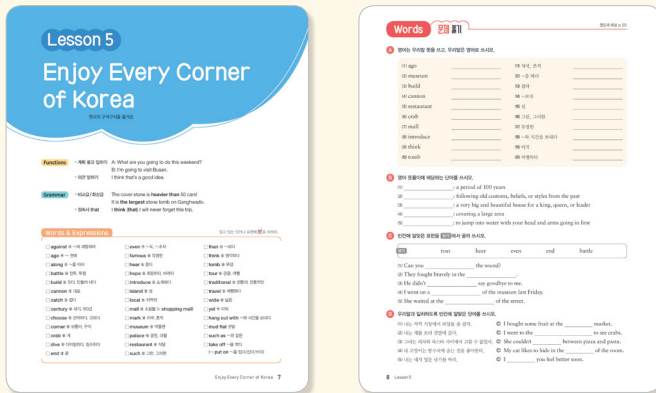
Lesson 5

Enjoy Every Corner of Korea

한국의 구석구석을 즐겨요

Functions
• 계획 묻고 답하기 A: What are you going to do this weekend?
B: I'm going to visit Busan.
• 의견 말하기 I think that's a good idea.

Grammar
• 비교급 / 최상급 The cover stone is heavier than 50 cars!
It is the largest stone tomb on Ganghwado.
• 접속사 that I think (that) I will never forget this trip.

Words & Expressions

□ against ⊕ ~에 대항하여
□ ago ⊕ ~ 전에
□ along ⊕ ~을 따라
□ battle ⊕ 전투, 투쟁
□ build ⊕ 짓다, 건설하다
□ cannon ⊕ 대포
□ catch ⊕ 잡다
□ century ⊕ 세기, 100년
□ choose ⊕ 선택하다, 고르다
□ corner ⊕ 모퉁이, 구석
□ crab ⊕ 게
□ dive ⊕ 다이빙하다, 잠수하다
□ such ⊕ 꿈
□ even ⊕ ~도, ~조차
□ famous ⊕ 유명한
□ hear ⊕ 듣다
□ hope ⊕ 희망하다, 바라다
□ introduce ⊕ 소개하다
□ island ⊕ 섬
□ local ⊕ 지역의
□ mall ⊕ 쇼핑몰 (= shopping mall)
□ mark ⊕ 자국, 흔적
□ museum ⊕ 박물관
□ palace ⊕ 궁전, 대궐
□ restaurant ⊕ 식당
□ such ⊕ 그런, 그러한
□ than ⊕ ~보다
□ think ⊕ 생각하다
□ tomb ⊕ 무덤
□ tour ⊕ 관광, 여행
□ traditional ⊕ 전통의, 전통적인
□ travel ⊕ 여행하다
□ wide ⊕ 넓은
□ yet ⊕ 아직
□ hang out with ~와 시간을 보내다
□ must ⊕ 멋진
□ such as ~와 같은
□ take off ~을 벗다
↔ put on ~을 입다(신다/쓰다)

Enjoy Every Corner of Korea 7

Words 문제 풀기

A 영어는 우리말 뜻을 쓰고, 우리말은 영어로 쓰시오.

(1) ago
(2) museum
(3) build
(4) cannon
(5) restaurant
(6) crab
(7) mall
(8) introduce
(9) think
(10) trash
(11) 대포, 총기
(12) ~을 따라
(13) 끝에
(14) ~보다
(15) 섬
(16) 그런, 그러한
(17) 유명한
(18) ~와 시간을 보내다
(19) 여기
(20) 여행하다

B 영어 뜻풀이에 해당하는 단어를 쓰시오.

(1) ______________ : a period of 100 years
(2) ______________ : following old customs, beliefs, or styles from the past
(3) ______________ : a very big and beautiful house for a king, queen, or leader
(4) ______________ : counting a large area
(5) ______________ : to jump into water with your head and arms going in first

C 빈칸에 알맞은 표현을 [보기]에서 골라 쓰시오.

[보기] tour hear even end battle

(1) Can you ______________ the sound?
(2) They fought bravely in the ______________.
(3) He didn't ______________ say goodbye to me.
(4) I went on a ______________ of the museum last Friday.
(5) She waited at the ______________ of the street.

D 우리말과 일치하도록 빈칸에 알맞은 단어를 쓰시오.

(1) 나는 지역 시장에서 과일을 좀 샀다.
(2) 나는 게를 잡으러 해변에 갔다.
(3) 그녀는 피자와 파스타 사이에서 고를 수 없었다.
(4) 내 고양이는 방구석에 숨는 것을 좋아한다.
(5) 나는 네가 곧 나아지길 바란다.
① I bought some fruit at the __________ market.
② I went to the __________ to see crabs.
③ She couldn't __________ between pizza and pasta.
④ My cat likes to hide in the __________ of the room.
⑤ I __________ you feel better soon.

8 Lesson 5